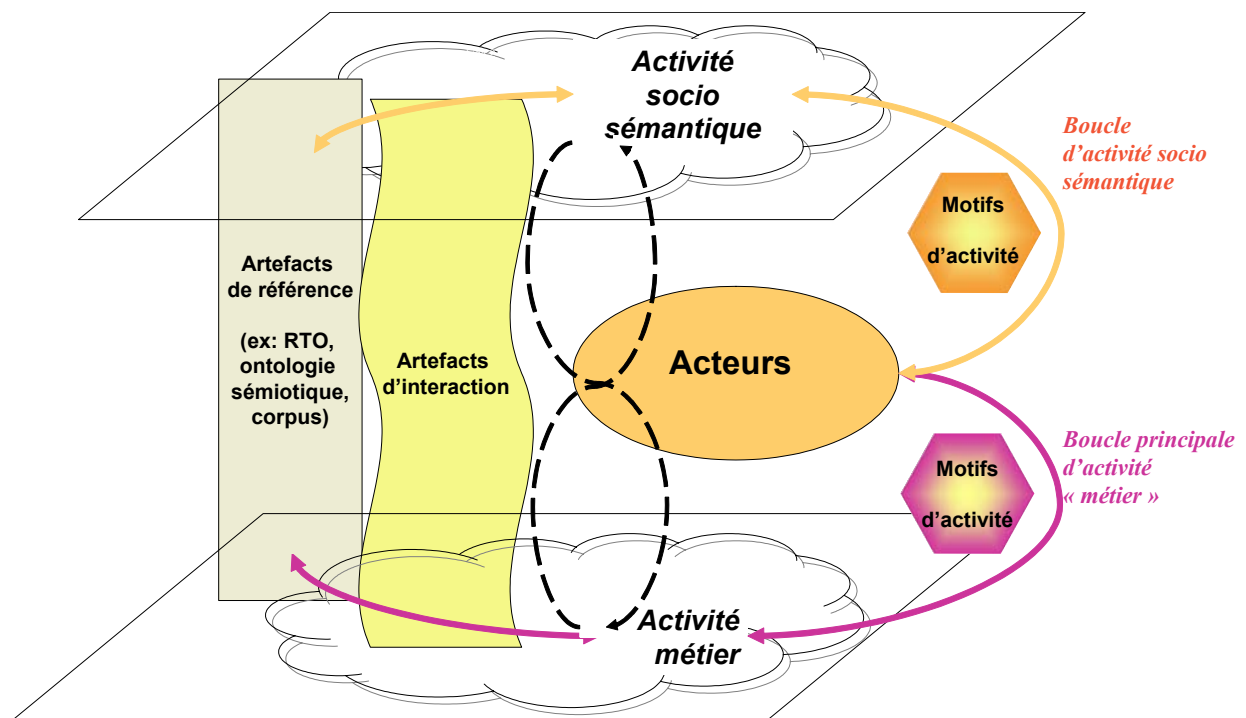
Activité socio sémantique

Boucle d'activité socio sémantique

Motifs d'activité

Artefacts de référence

(ex: RTO, ontologie sémiotique, corpus)

Artefacts d'interaction

Acteurs

Boucle principale d'activité « métier »

Motifs d'activité

Activité métier